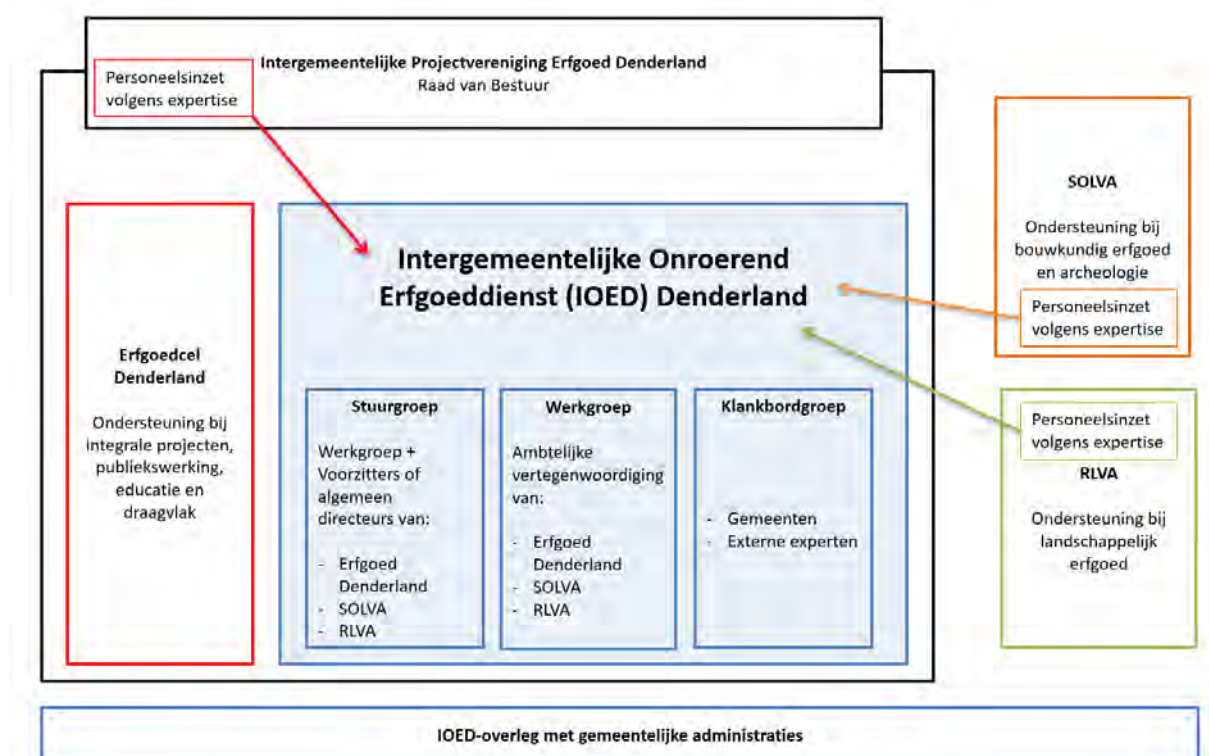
Intergemeentelijke Projectvereniging Erfgoed Denderland
Raad van Bestuur

Personeelsinzet volgens expertise

Erfgoedcel Denderland

Ondersteuning bij integrale projecten, publiekswerking, educatie en draagvlak

Intergemeentelijke Onroerend Erfgoeddienst (IOED) Denderland

Stuurgroep

Werkgroep + Voorzitters of algemeen directeurs van:

- Erfgoed Denderland
- SOLVA
- RLVA

Werkgroep

Ambtelijke vertegenwoordiging van:

- Erfgoed Denderland
- SOLVA
- RLVA

Klankbordgroep

- Gemeenten
- Externe experten

SOLVA

Ondersteuning bij bouwkundig erfgoed en archeologie

Personeelsinzet volgens expertise

Personeelsinzet volgens expertise

RLVA

Ondersteuning bij landschappelijk erfgoed

IOED-overleg met gemeentelijke administraties